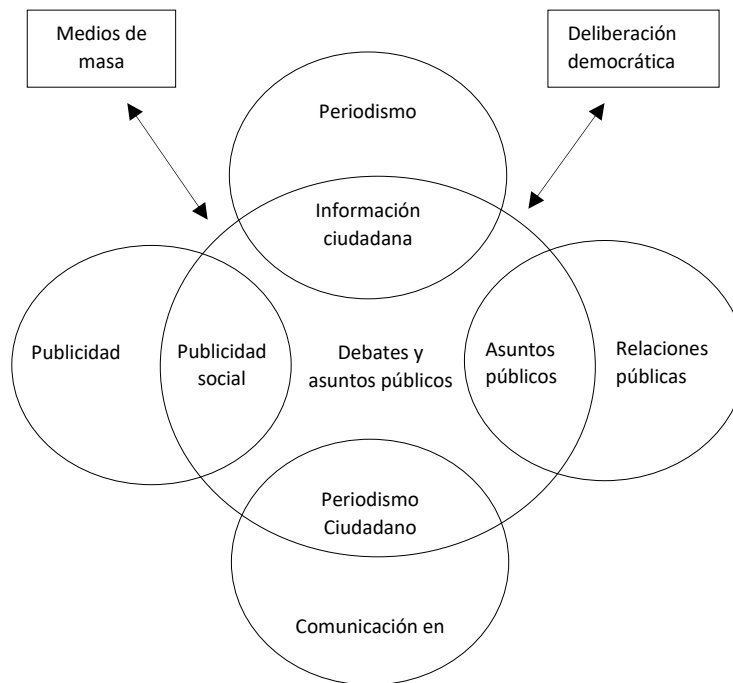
Medios de masa

Deliberación democrática

Periodismo

Información ciudadana

Publicidad

Publicidad social

Debates y asuntos públicos

Asuntos públicos

Relaciones públicas

Periodismo Ciudadano

Comunicación en